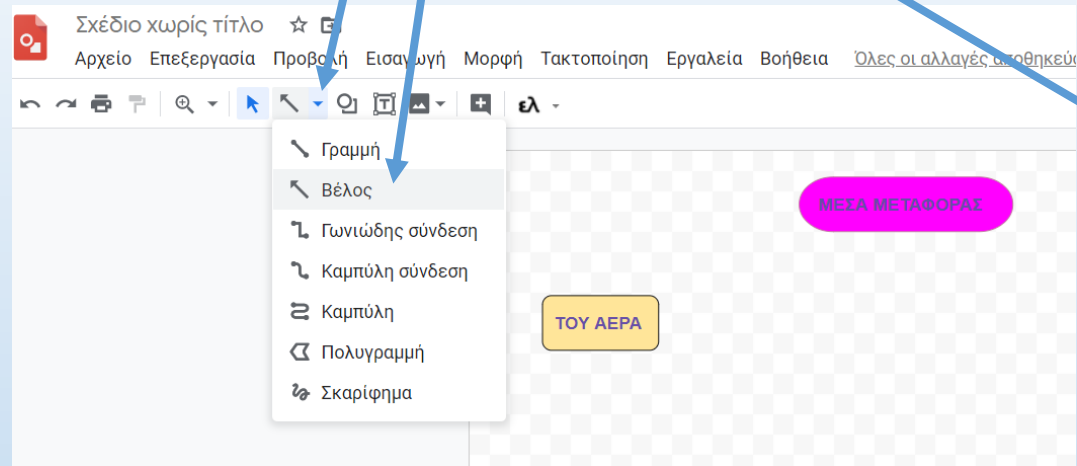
Σχέδιο χωρίς τίτλο

Αρχείο Επεξεργασία Προβολή Εισαγωγή Μορφή Τακτοποίηση Εργαλεία Βοήθεια Όλες οι αλλαγές αποθηκεύ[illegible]

ελ

Γραμμή
Βέλος
Γωνιώδης σύνδεση
Καμπύλη σύνδεση
Καμπύλη
Πολυγραμμή
Σκαρίφημα

ΜΕΣΑ ΜΕΤΑΦΟΡΑΣ

ΤΟΥ ΑΕΡΑ